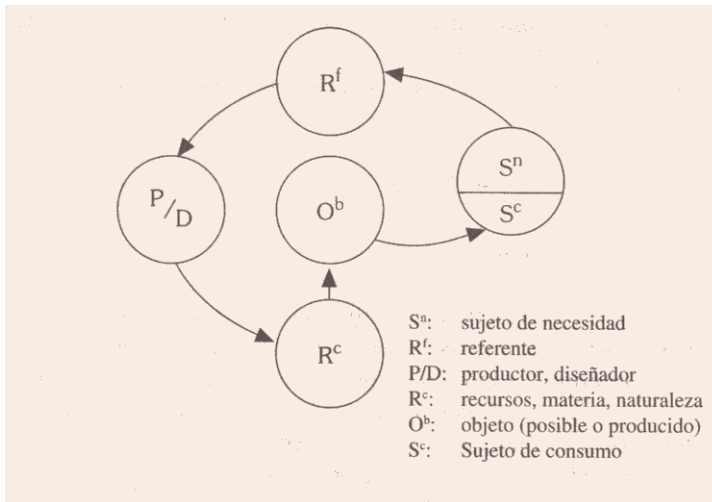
$R^f$

$P/D$

$O^b$

$S^n$

$S^c$

$R^c$

| | |
|---|---|
| $S^n$: | sujeto de necesidad |
| $R^f$: | referente |
| P/D: | productor, diseñador |
| $R^c$: | recursos, materia, naturaleza |
| $O^b$: | objeto (posible o producido) |
| $S^c$: | Sujeto de consumo |